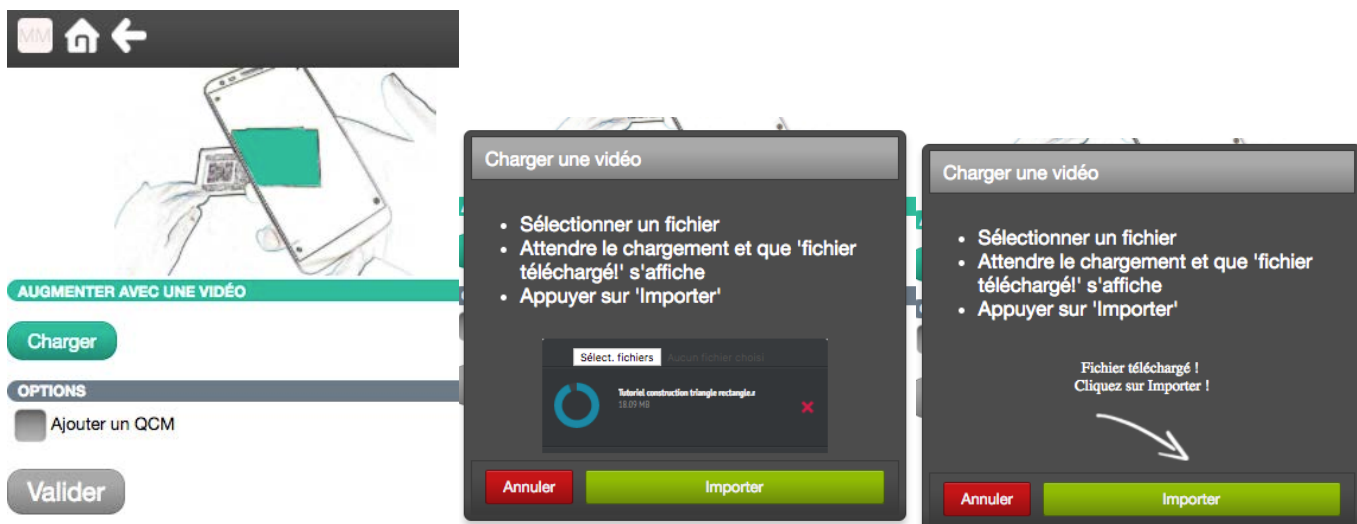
MM

AUGMENTER AVEC UNE VIDÉO

Charger

OPTIONS

Ajouter un QCM

Valider

Charger une vidéo

- Sélectionner un fichier
- Attendre le chargement et que 'fichier téléchargé!' s'affiche
- Appuyer sur 'Importer'

Sélect. fichiers Aucun fichier choisi

Tutoriel construction triangle rectangle.s
18.09 MB

Annuler Importer

Charger une vidéo

- Sélectionner un fichier
- Attendre le chargement et que 'fichier téléchargé!' s'affiche
- Appuyer sur 'Importer'

Fichier téléchargé !
Cliquez sur Importer !

Annuler Importer